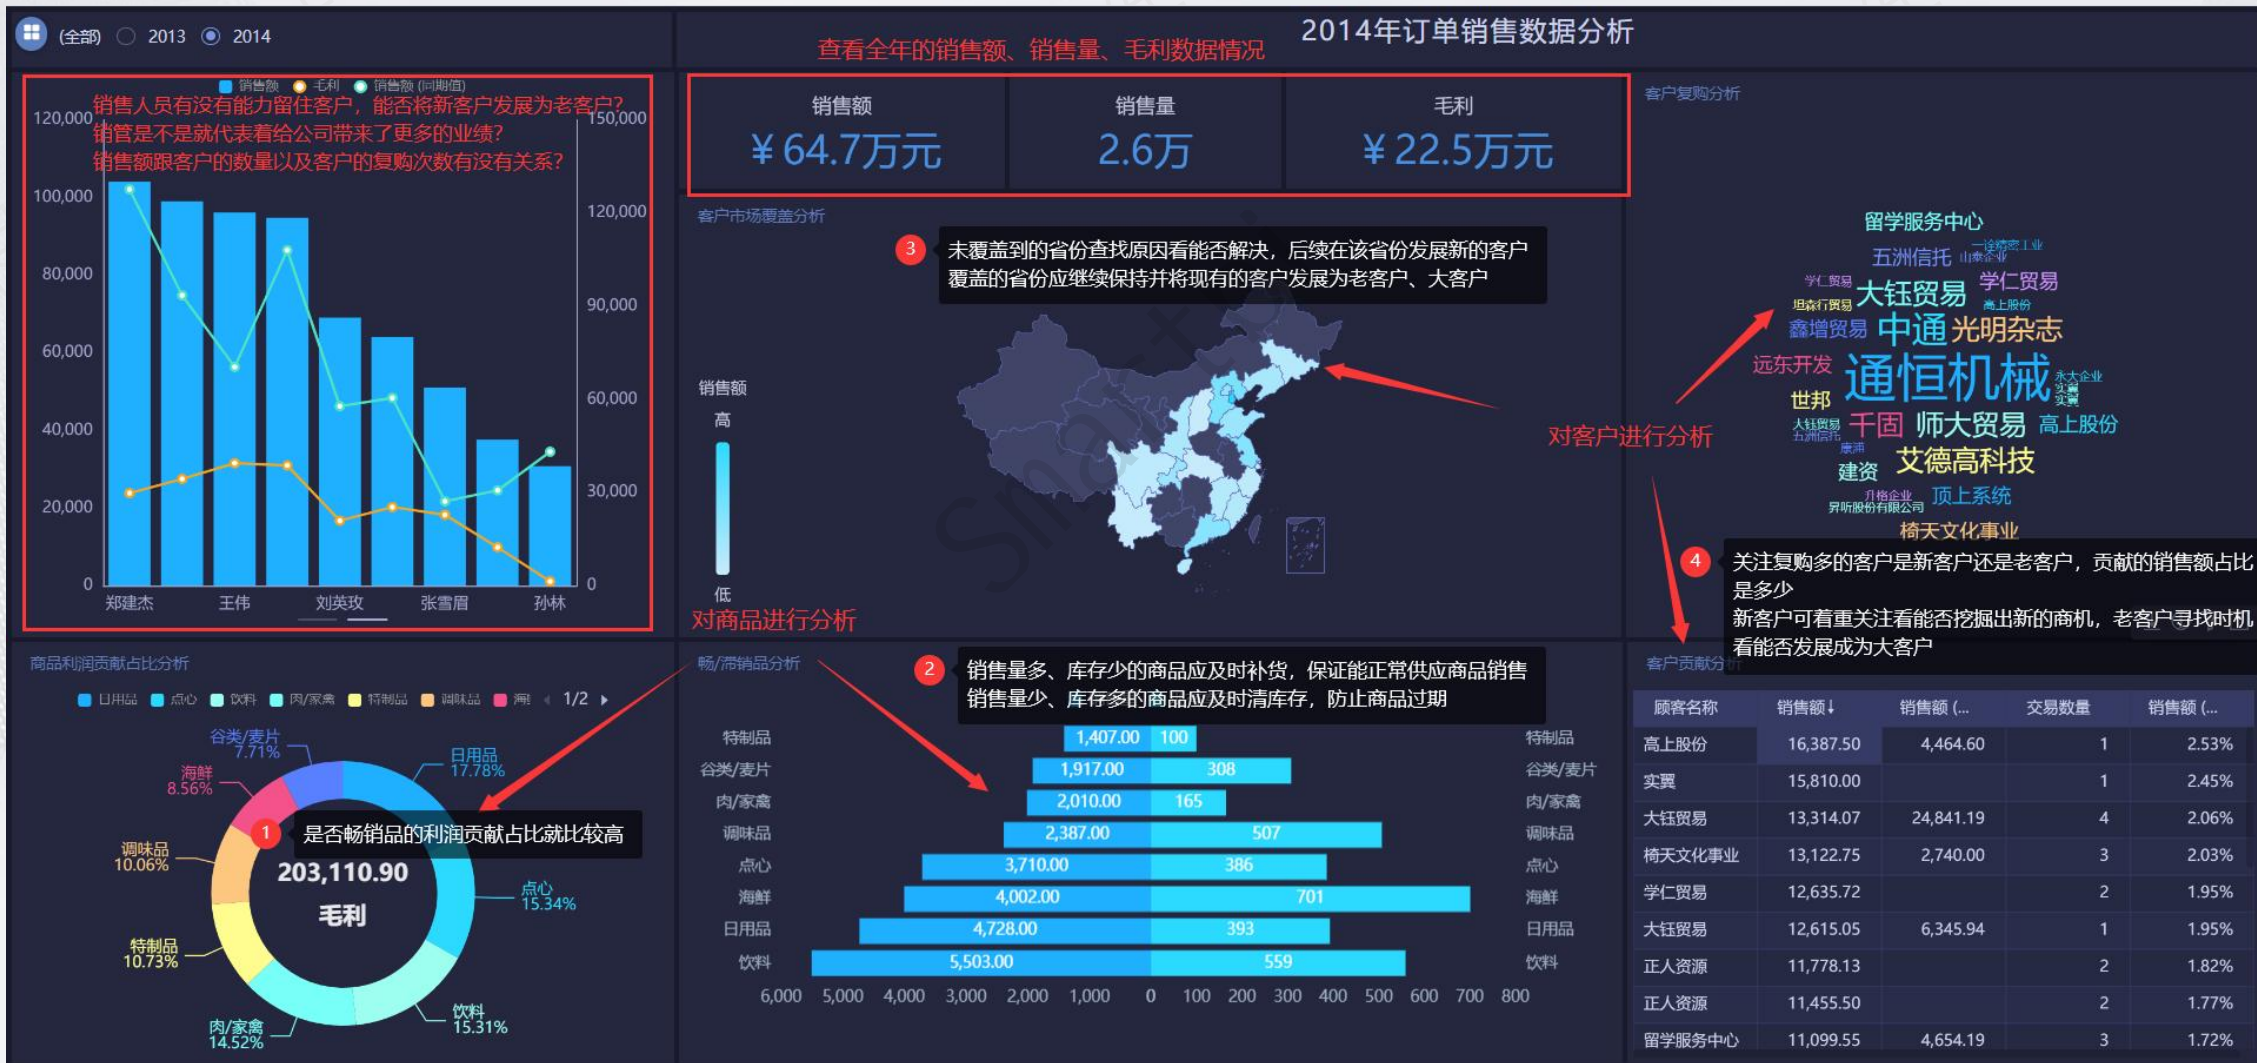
(全部) 2013 2014

查看全年的销售额、销售量、毛利数据情况

2014年订单销售数据分析

销售额 毛利 销售额 (同期值)

销售人员有没有能力留住客户，能否将新客户发展为老客户？
销管是不是就代表着给公司带来了更多的业绩？
销售额跟客户的数量以及客户的复购次数有没有关系？

120,000
100,000
80,000
60,000
40,000
20,000
0

150,000
120,000
90,000
60,000
30,000
0

郑建杰 王伟 刘英玫 张雪眉 孙林

| 销售额 | 销售量 | 毛利 |
|---|---|---|
| ¥64.7万元 | 2.6万 | ¥22.5万元 |

客户复购分析

客户市场覆盖分析

3 未覆盖到的省份查找原因看能否解决，后续在该省份发展新的客户
覆盖的省份应继续保持并将现有的客户发展为老客户、大客户

销售额
高
低

对商品进行分析

对客户进行分析

留学服务中心 五洲信托 学仁贸易 大钰贸易 鑫增贸易 中通 光明杂志 远东开发 通恒机械 世邦 千固 师大贸易 高上股份 建资 艾德高科技 顶上系统 椅天文化事业

4 关注复购多的客户是新客户还是老客户，贡献的销售额占比是多少
新客户可着重关注看能否挖掘出新的商机，老客户寻找时机看能否发展成为大客户

商品利润贡献占比分析

日用品 点心 饮料 肉/家禽 特制品 调味品 海鲜 1/2

谷类/麦片 7.71%
海鲜 8.56%
日用品 17.78%
调味品 10.06%
点心 15.34%
特制品 10.73%
饮料 15.31%
肉/家禽 14.52%

1 是否畅销品的利润贡献占比就比较高

203,110.90
毛利

畅/滞销品分析

2 销售量多、库存少的商品应及时补货，保证能正常供应商品销售
销售量少、库存多的商品应及时清库存，防止商品过期

| | | | |
|---|---|---|---|
| 特制品 | 1,407.00 | 100 | 特制品 |
| 谷类/麦片 | 1,917.00 | 308 | 谷类/麦片 |
| 肉/家禽 | 2,010.00 | 165 | 肉/家禽 |
| 调味品 | 2,387.00 | 507 | 调味品 |
| 点心 | 3,710.00 | 386 | 点心 |
| 海鲜 | 4,002.00 | 701 | 海鲜 |
| 日用品 | 4,728.00 | 393 | 日用品 |
| 饮料 | 5,503.00 | 559 | 饮料 |

6,000 5,000 4,000 3,000 2,000 1,000 0 100 200 300 400 500 600 700 800

客户贡献分析

| 顾客名称 | 销售额↓ | 销售额 (... | 交易数量 | 销售额 (... |
|---|---|---|---|---|
| 高上股份 | 16,387.50 | 4,464.60 | 1 | 2.53% |
| 实翼 | 15,810.00 | | 1 | 2.45% |
| 大钰贸易 | 13,314.07 | 24,841.19 | 4 | 2.06% |
| 椅天文化事业 | 13,122.75 | 2,740.00 | 3 | 2.03% |
| 学仁贸易 | 12,635.72 | | 2 | 1.95% |
| 大钰贸易 | 12,615.05 | 6,345.94 | 1 | 1.95% |
| 正人资源 | 11,778.13 | | 2 | 1.82% |
| 正人资源 | 11,455.50 | | 2 | 1.77% |
| 留学服务中心 | 11,099.55 | 4,654.19 | 3 | 1.72% |